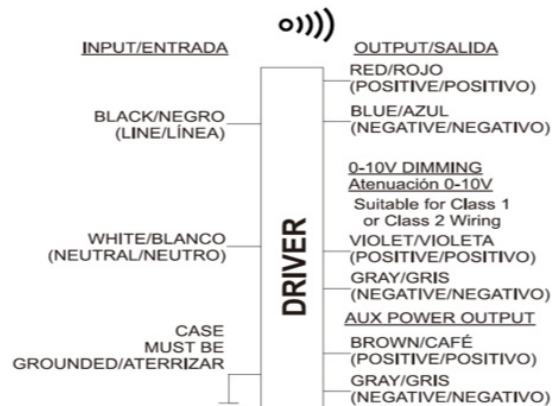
INPUT/ENTRADA

BLACK/NEGRO
(LINE/LÍNEA)

WHITE/BLANCO
(NEUTRAL/NEUTRO)

CASE
MUST BE
GROUNDED/ATERRIZAR

DRIVER

OUTPUT/SALIDA

RED/ROJO
(POSITIVE/POSITIVO)

BLUE/AZUL
(NEGATIVE/NEGATIVO)

0-10V DIMMING
Atenuación 0-10V
Suitable for Class 1 or Class 2 Wiring

VIOLET/VIOLETA
(POSITIVE/POSITIVO)

GRAY/GRIS
(NEGATIVE/NEGATIVO)

AUX POWER OUTPUT

BROWN/CAFÉ
(POSITIVE/POSITIVO)

GRAY/GRIS
(NEGATIVE/NEGATIVO)